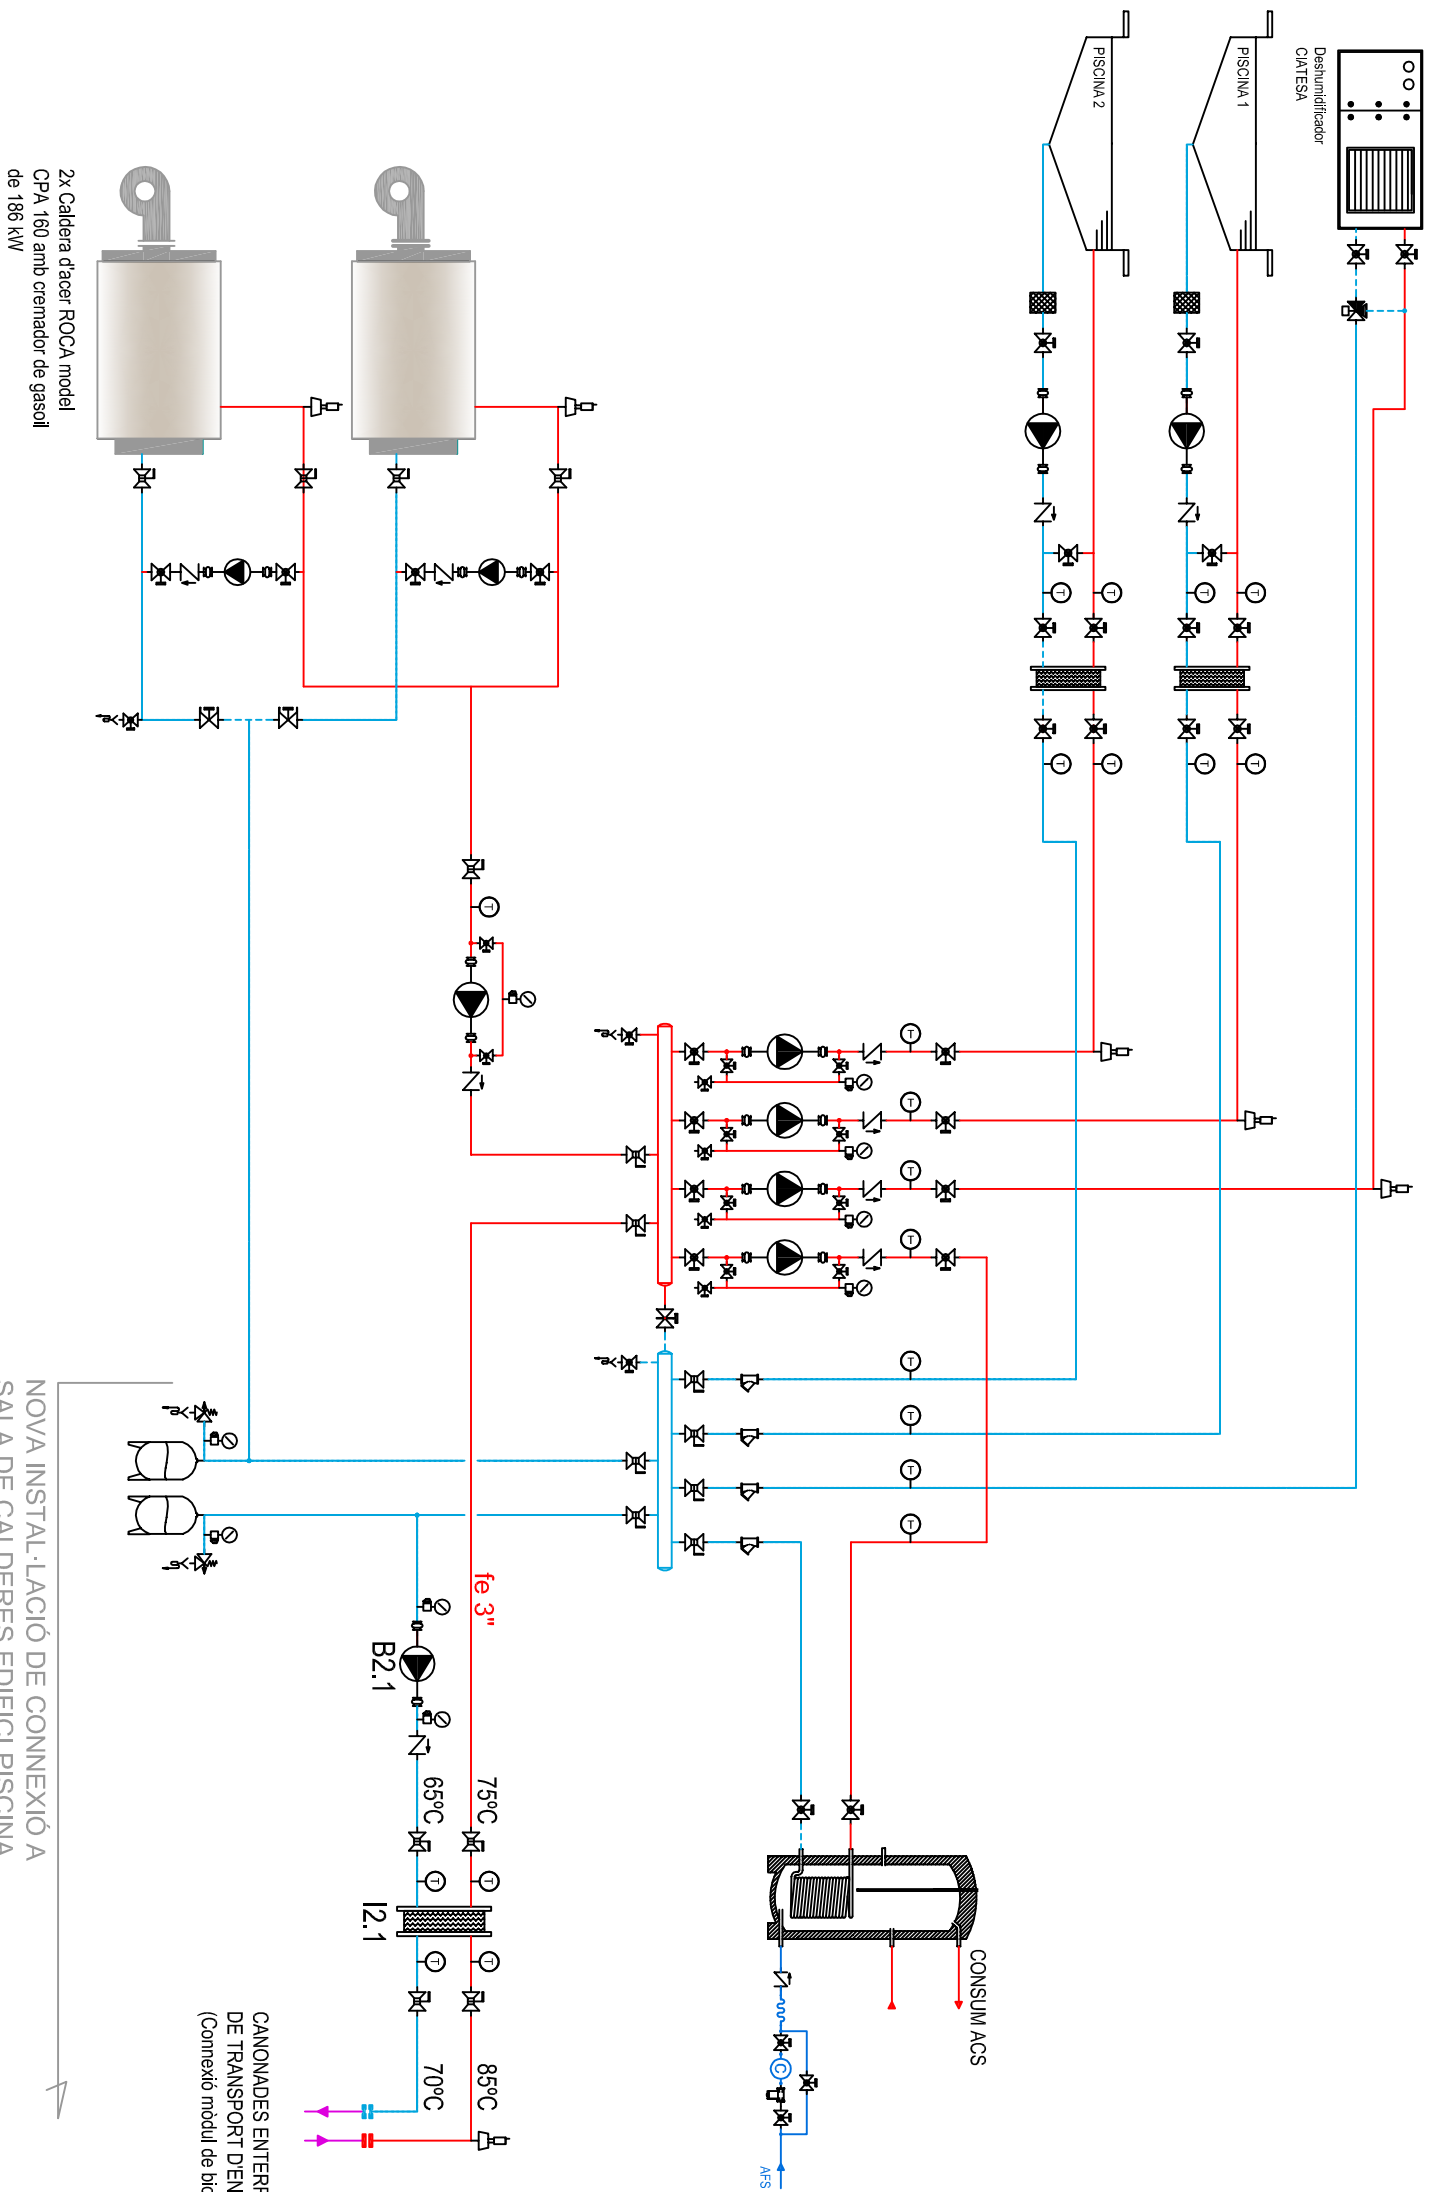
2x Caldera d'acer ROCA model CPA 160 amb cremador de gasoil de 186 kW

PISCINA 2

PISCINA 1

Deshumidificador CIATESA

NOVA INSTAL·LACIÓ DE CONNEXIÓ A SALA DE CALDERES EDIFICI PISCINA

fe 3"

B2.1

75ºC

65ºC

I2.1

70ºC

85ºC

CANONADES ENTERR DE TRANSPORT DEN (Connexió mòdul de bio

CONSUM ACS

AFS

C